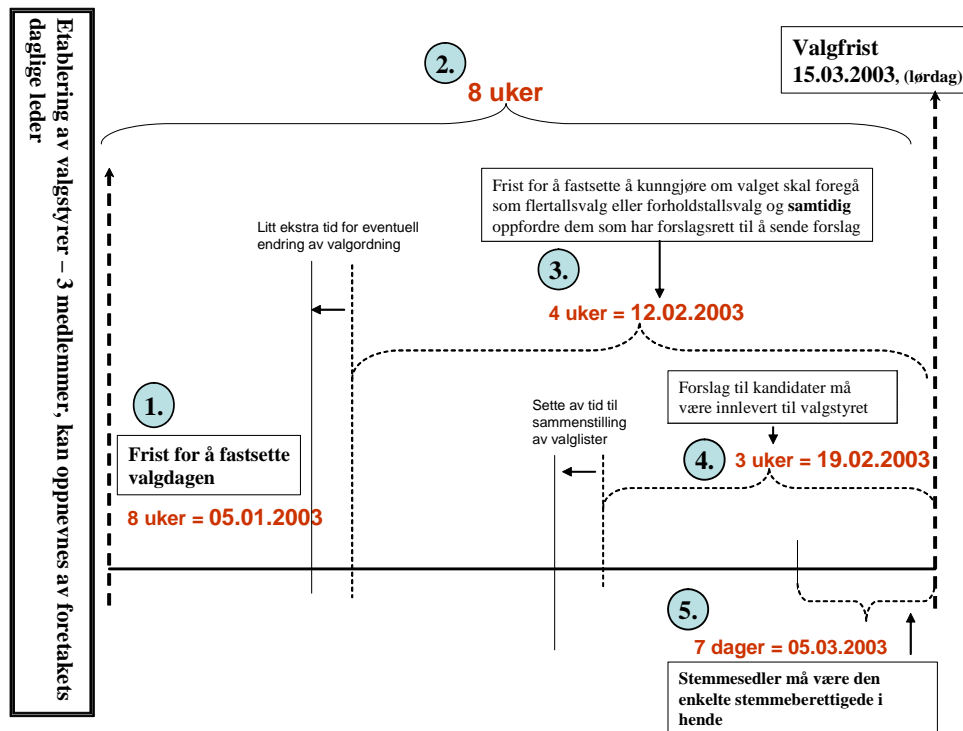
Etablering av valgstyrer – 3 medlemmer, kan oppnevnes av foretakets daglige leder

2.
8 uker

Valgfrist
15.03.2003, (lørdag)

Frist for å fastsette å kunngjøre om valget skal foregå som flertallsvalg eller forholdstallsvalg og samtidig oppfordre dem som har forslagsrett til å sende forslag

Litt ekstra tid for eventuell endring av valgordning

3.
4 uker = 12.02.2003

1.
Frist for å fastsette valgdagen
8 uker = 05.01.2003

Sette av tid til sammenstilling av valglister

Forslag til kandidater må være innlevert til valgstyret

4. 3 uker = 19.02.2003

5.
7 dager = 05.03.2003

Stemmesedler må være den enkelte stemmeberettigede i hende